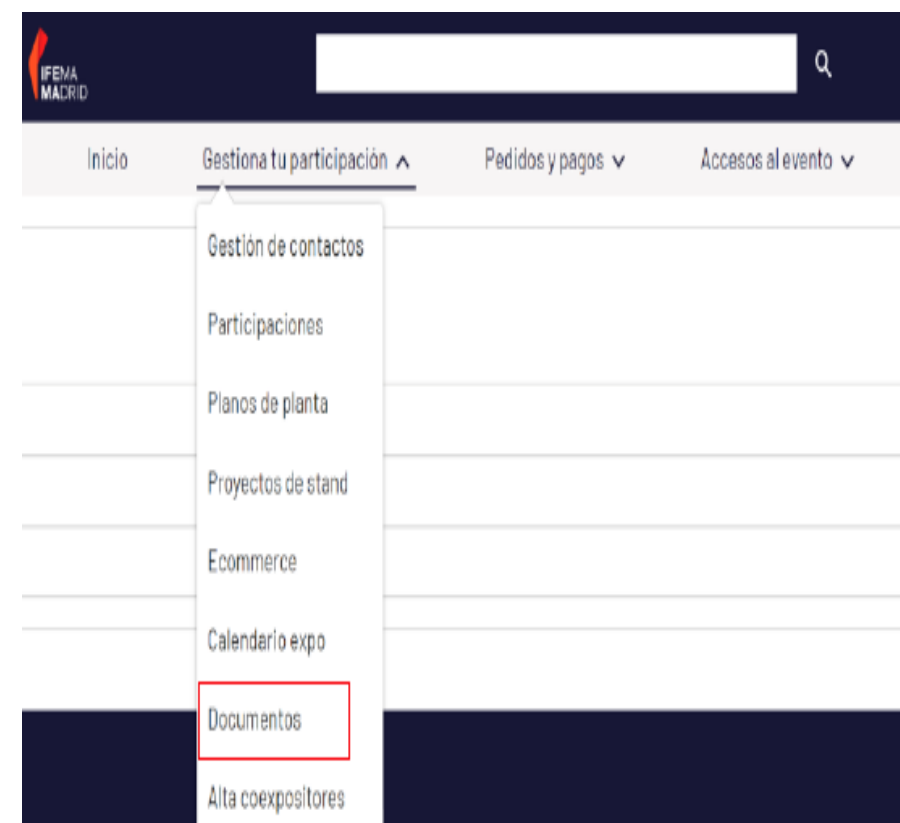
IFEMA MADRID

Inicio
Gestiona tu participación
Pedidos y pagos
Accesos al evento

Gestión de contactos
Participaciones
Planos de planta
Proyectos de stand
Ecommerce
Calendario expo
Documentos
Alta coexpositores